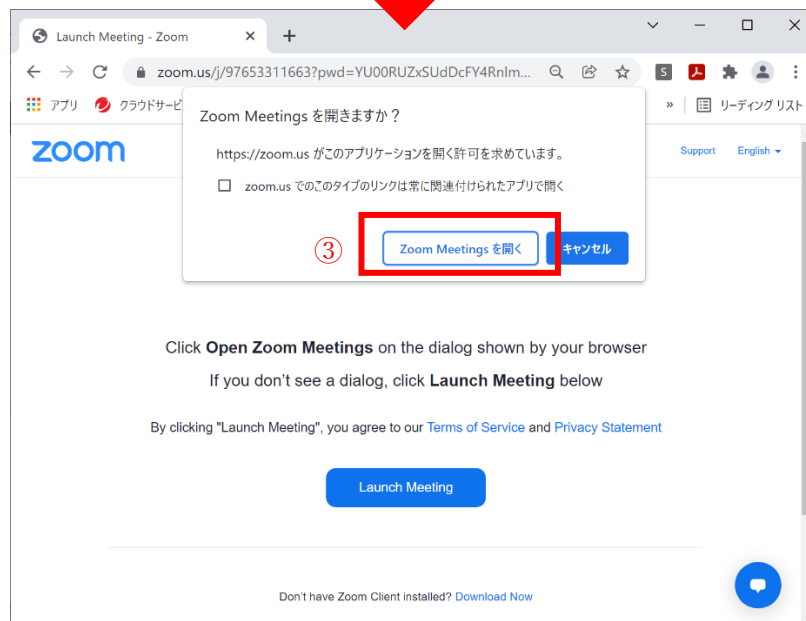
Launch Meeting - Zoom

zoom.us/j/97653311663?pwd=YU00RUZxSUdDcFY4Rnlm...

アプリ クラウドサービ

» リーディング リスト

zoom

Support English

Zoom Meetings を開きますか？

https://zoom.us がこのアプリケーションを開く許可を求めています。

zoom.us でのこのタイプのリンクは常に関連付けられたアプリで開く

③

Zoom Meetings を開く

キャンセル

Click **Open Zoom Meetings** on the dialog shown by your browser

If you don't see a dialog, click **Launch Meeting** below

By clicking "Launch Meeting", you agree to our Terms of Service and Privacy Statement

Launch Meeting

Don't have Zoom Client installed? Download Now